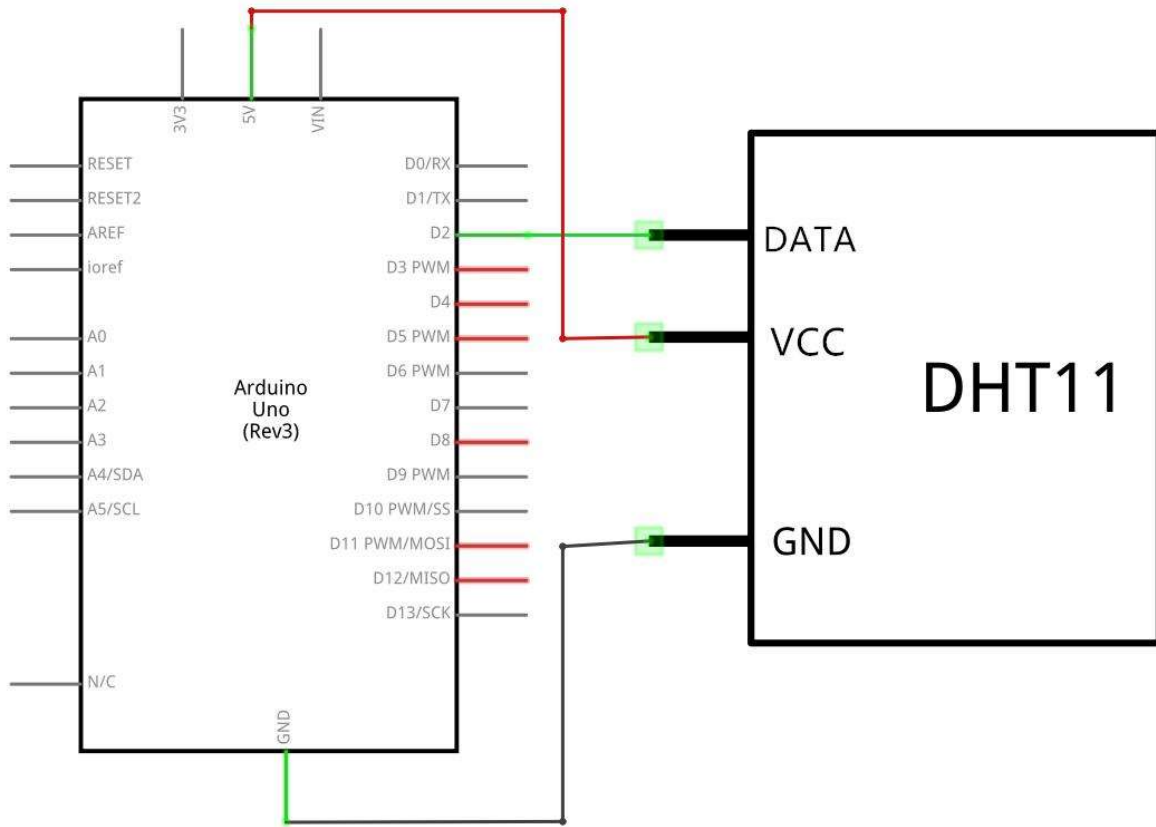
3V3
5V
VIN

RESET
RESET2
AREF
ioref
A0
A1
A2
A3
A4/SDA
A5/SCL
N/C

Arduino
Uno
(Rev3)

D0/RX
D1/TX
D2
D3 PWM
D4
D5 PWM
D6 PWM
D7
D8
D9 PWM
D10 PWM/SS
D11 PWM/MOSI
D12/MISO
D13/SCK

GND

DATA
VCC
GND

DHT11